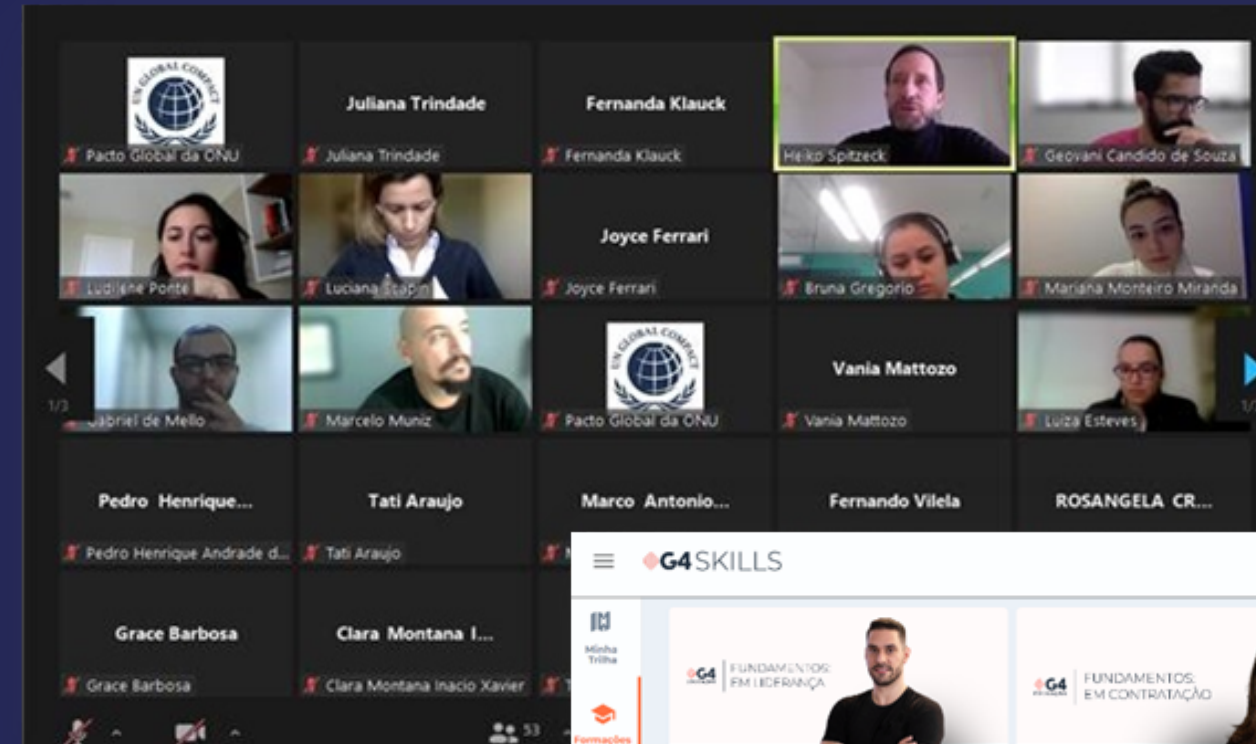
UN GLOBAL COMPACT
Pacto Global da ONU

Juliana Trindade
Juliana Trindade

Fernanda Klauck
Fernanda Klauck

Heiko Spitzeck

Geovani Candido de Souza

Ludjane Ponte

Luciana Stap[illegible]

Joyce Ferrari
Joyce Ferrari

Bruna Gregorio

Mariana Monteiro Miranda

1/3
Gabriel de Mello

Marcelo Muniz

UN GLOBAL COMPACT
Pacto Global da ONU

Vania Mattozo
Vania Mattozo

Luiza Esteves

1/

Pedro Henrique...
Pedro Henrique Andrade d...

Tati Araujo
Tati Araujo

Marco Antonio...

Fernando Vilela

ROSANGELA CR...

Grace Barbosa
Grace Barbosa

Clara Montana I...
Clara Montana Inacio Xavier

53

G4 SKILLS

Minha Trilha

Formações

G4 FUNDAMENTOS: EM LIDERANÇA

G4 FUNDAMENTOS: EM CONTRATAÇÃO